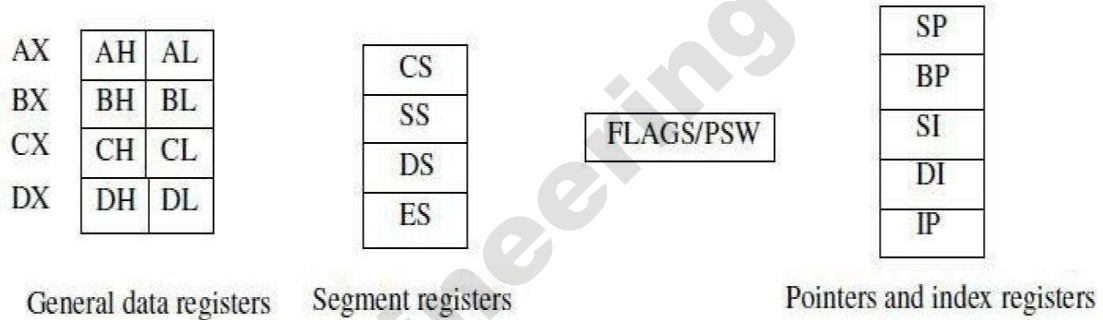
| AX | AH | AL |
|---|---|---|
| BX | BH | BL |
| CX | CH | CL |
| DX | DH | DL |

General data registers

| CS |
|---|
| SS |
| DS |
| ES |

Segment registers

FLAGS/PSW

| SP |
|---|
| BP |
| SI |
| DI |
| IP |

Pointers and index registers

eeling